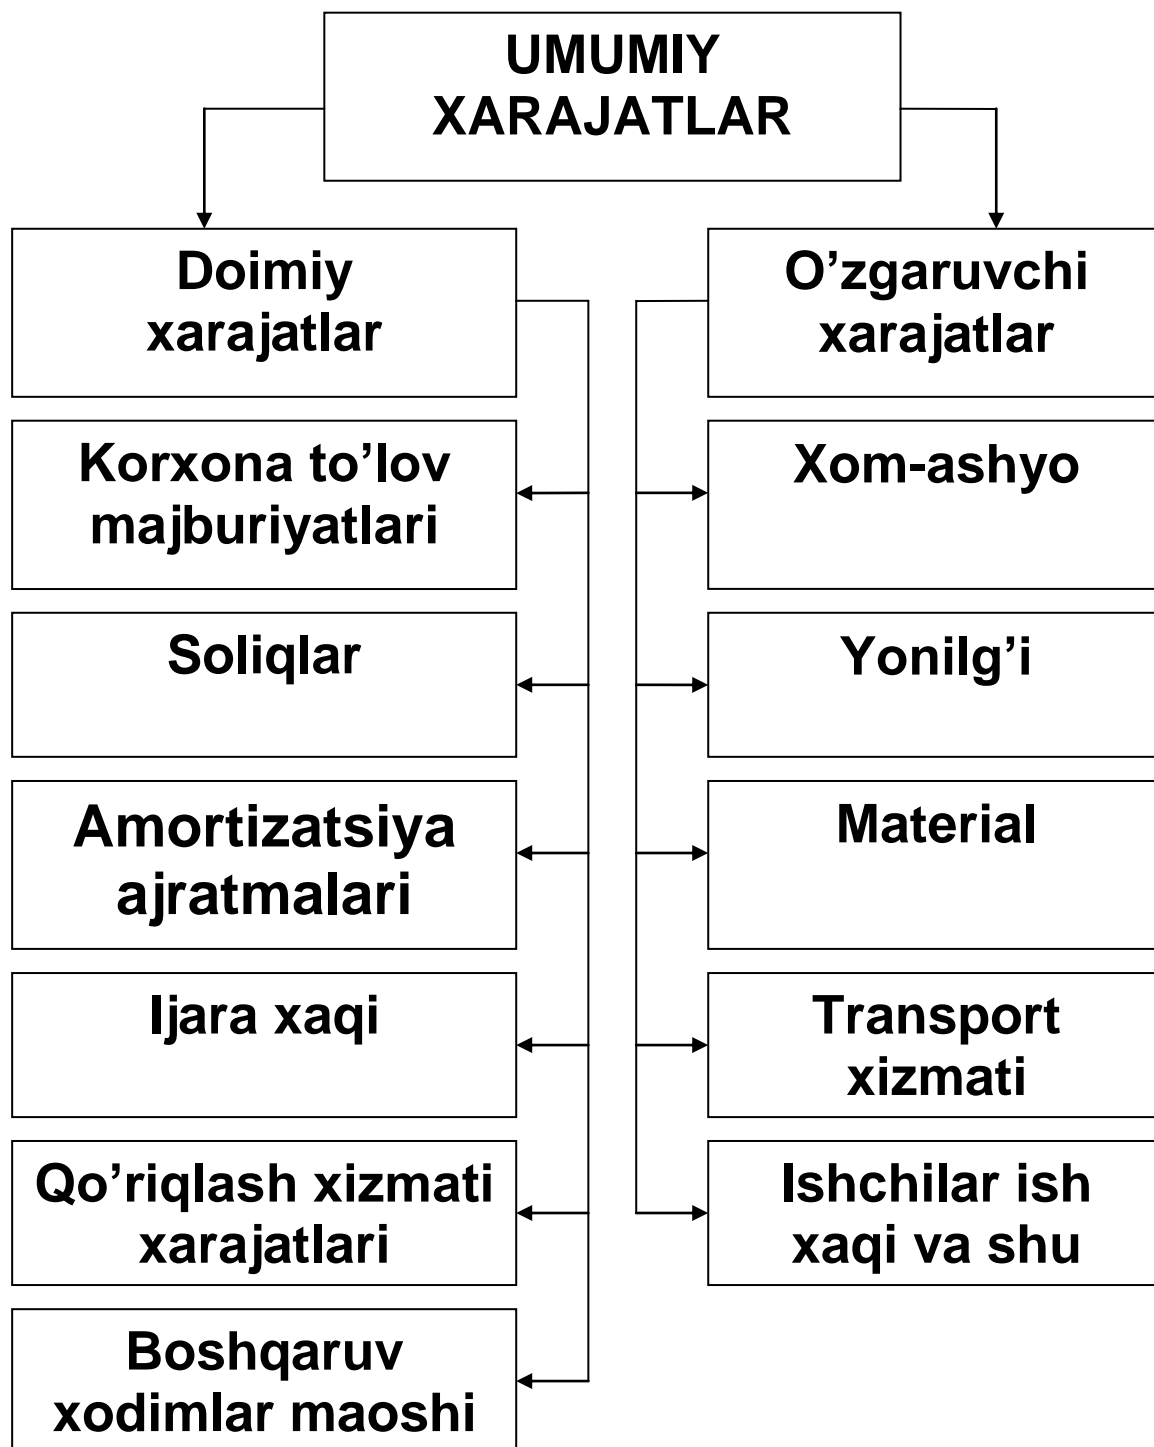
UMUMIY XARAJATLAR

Doimiy xarajatlar

Korxona to’lov majburiyatlari

Soliqlar

Amortizatsiya ajratmalari

Ijara xaqi

Qo’riqlash xizmati xarajatlari

Boshqaruv xodimlar maoshi

O’zgaruvchi xarajatlar

Xom-ashyo

Yonilg’i

Material

Transport xizmati

Ishchilar ish xaqi va shu